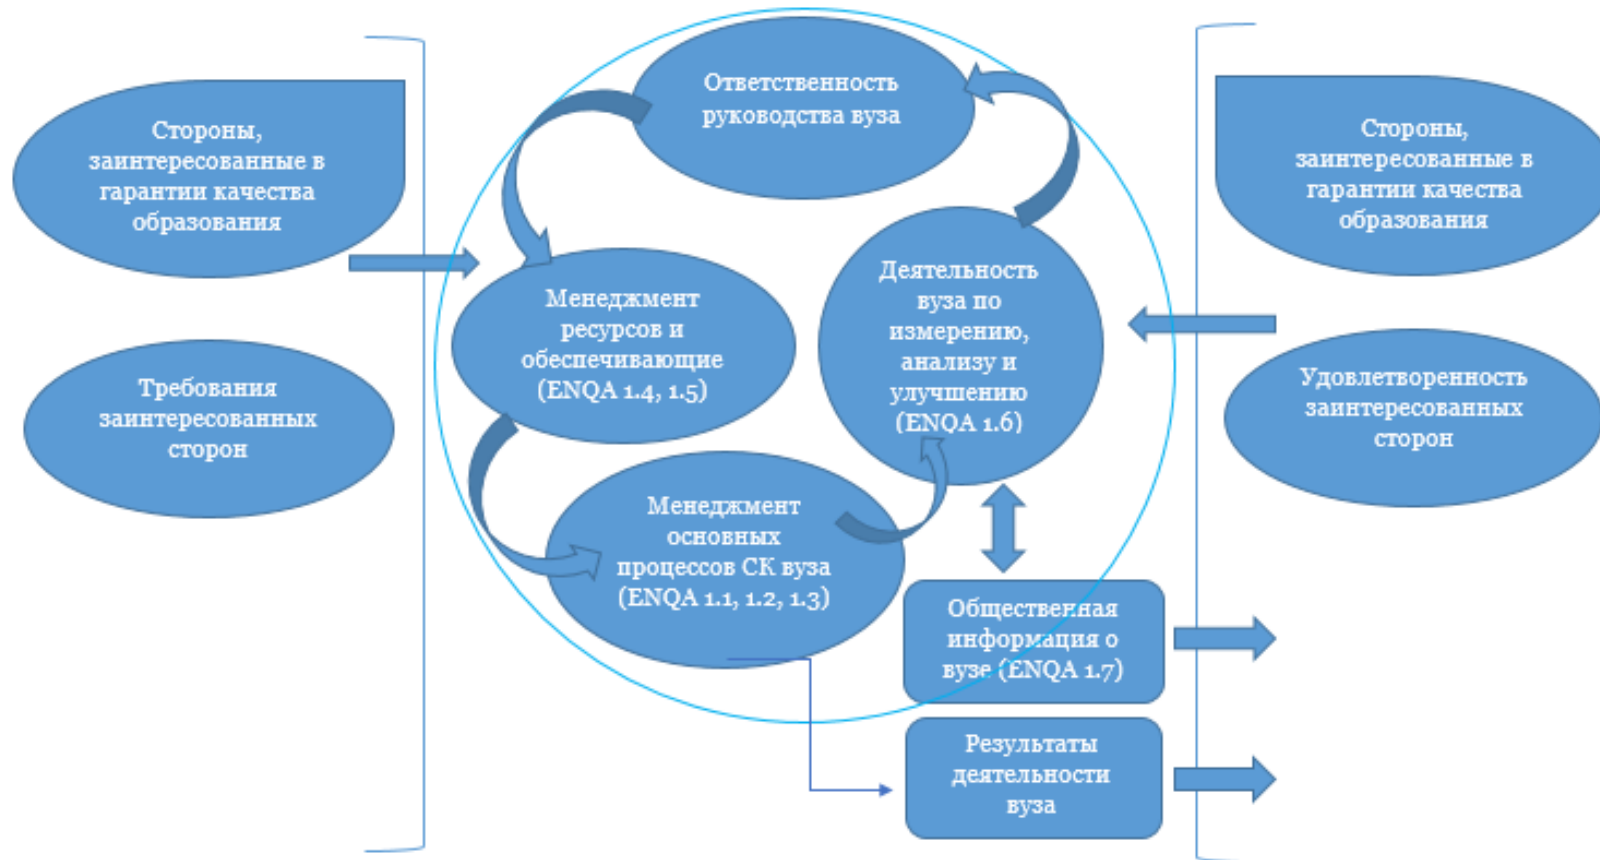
Стороны, заинтересованные в гарантии качества образования

Требования заинтересованных сторон

Ответственность руководства вуза

Менеджмент ресурсов и обеспечивающие (ENQA 1.4, 1.5)

Деятельность вуза по измерению, анализу и улучшению (ENQA 1.6)

Менеджмент основных процессов СК вуза (ENQA 1.1, 1.2, 1.3)

Общественная информация о вузе (ENQA 1.7)

Результаты деятельности вуза

Стороны, заинтересованные в гарантии качества образования

Удовлетворенность заинтересованных сторон